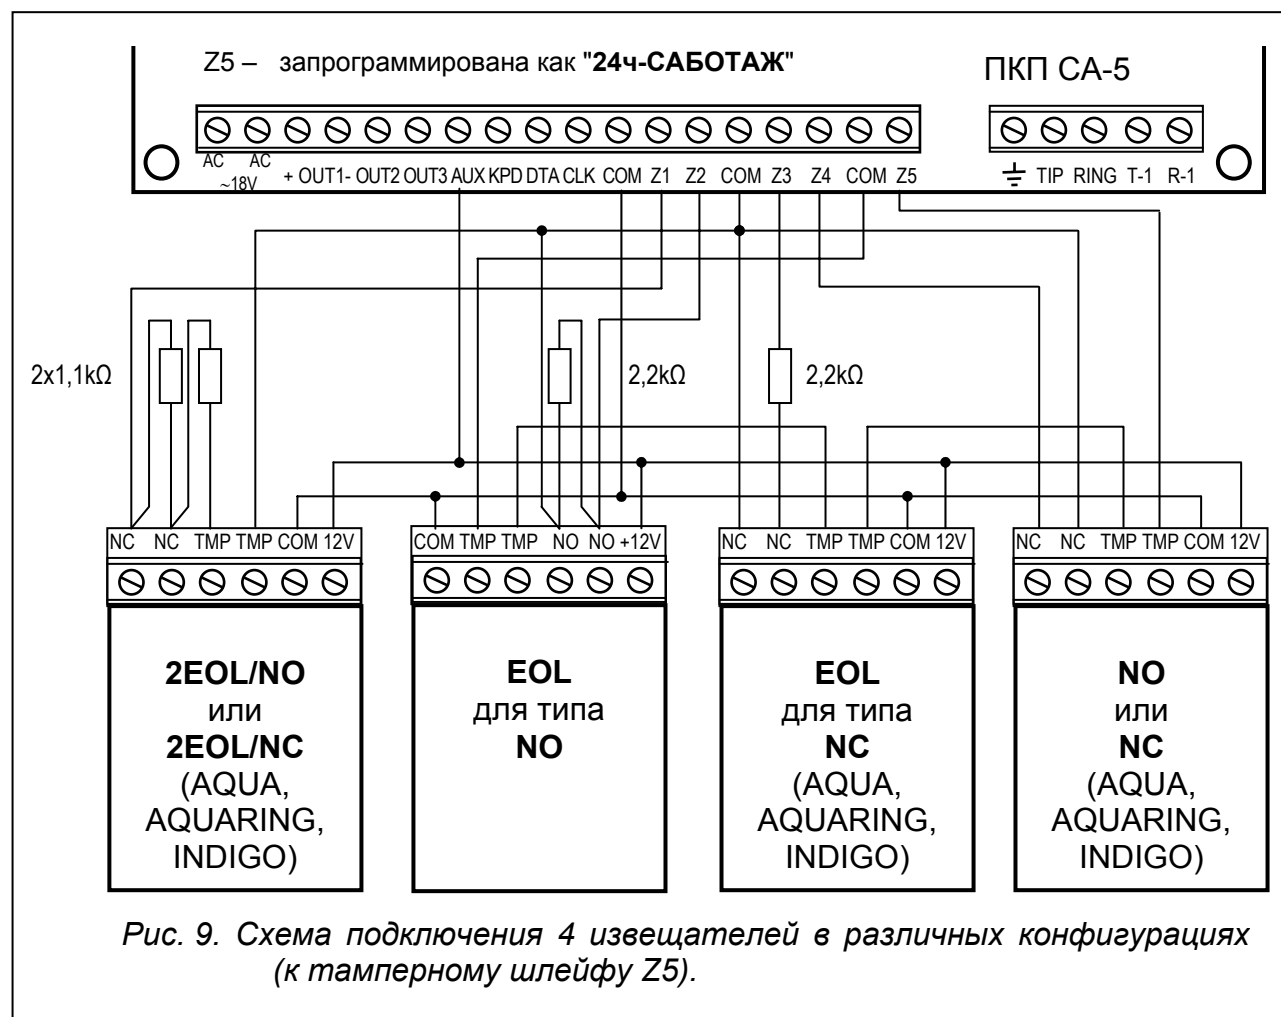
Z5 – запрограммирована как "**24ч-САБОТАЖ**"

ПКП CA-5

AC AC ~18V + OUT1- OUT2 OUT3 AUX KPD DTA CLK COM Z1 Z2 COM Z3 Z4 COM Z5

TIP RING T-1 R-1

2x1,1kΩ

2,2kΩ

2,2kΩ

NC NC TMP TMP COM 12V

COM TMP TMP NO NO +12V

NC NC TMP TMP COM 12V

NC NC TMP TMP COM 12V

**2EOL/NO**
или
**2EOL/NC**
(AQUA, AQUARING, INDIGO)

**EOL**
для типа
**NO**

**EOL**
для типа
**NC**
(AQUA, AQUARING, INDIGO)

**NO**
или
**NC**
(AQUA, AQUARING, INDIGO)

*Рис. 9. Схема подключения 4 извещателей в различных конфигурациях (к тамперному шлейфу Z5).*